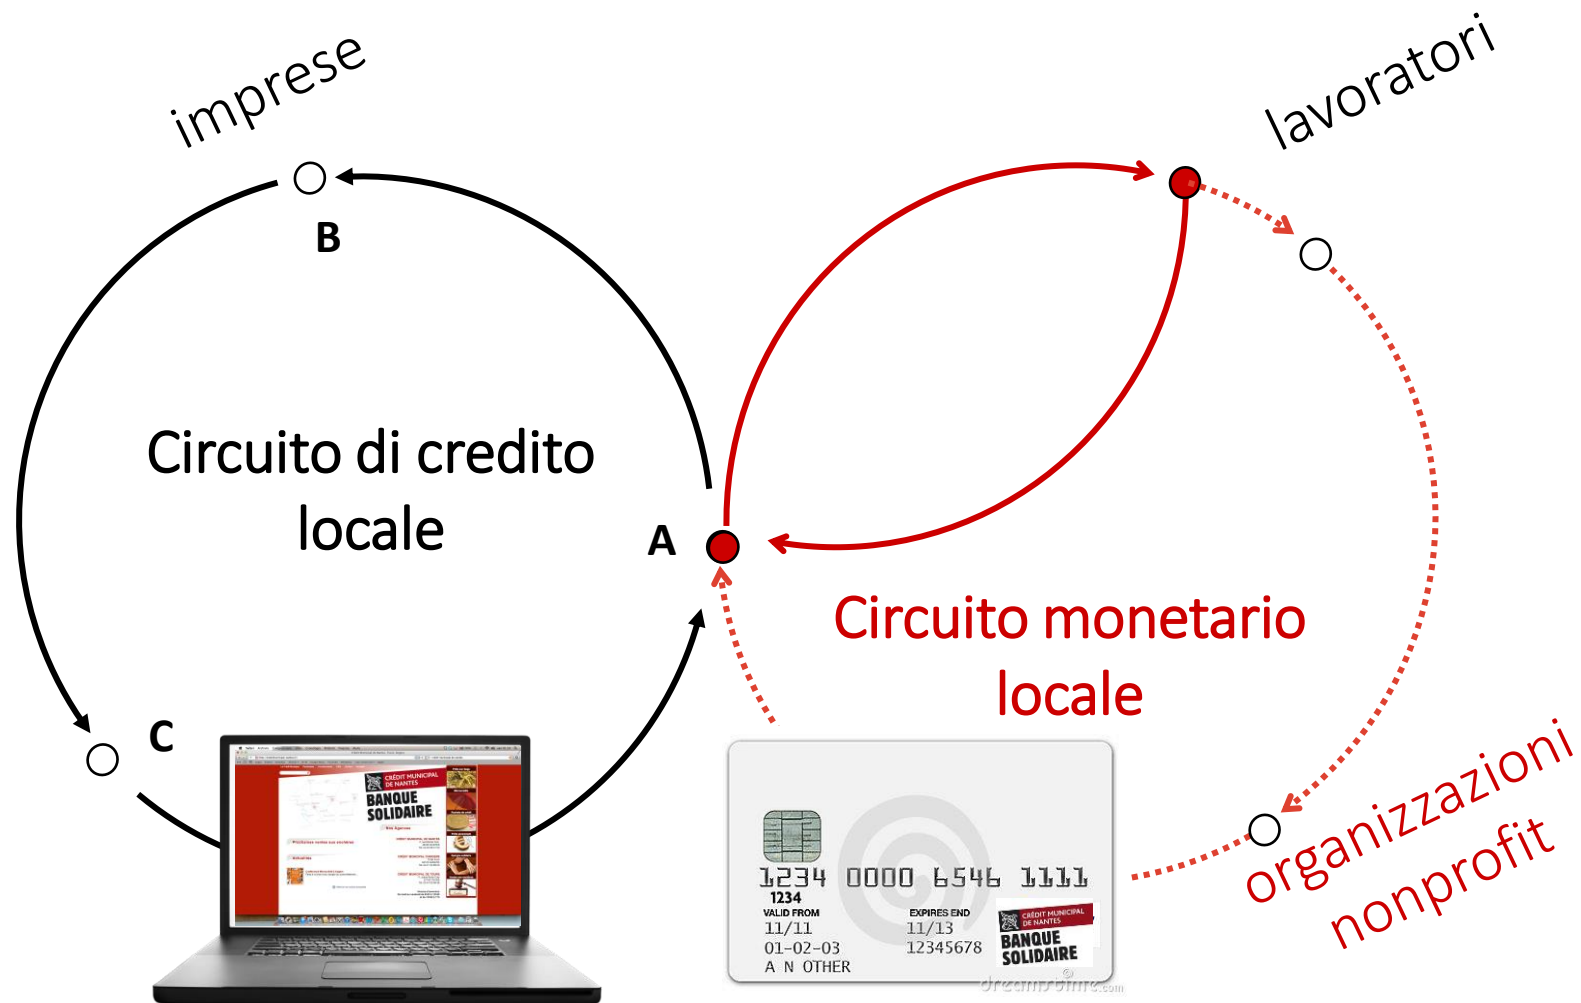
imprese

lavoratori

B

Circuito di credito locale

A

Circuito monetario locale

C

CRÉDIT MUNICIPAL DE NANTES
BANQUE SOLIDAIRE

1234 0000 6546 1111
1234
VALID FROM
11/11
01-02-03
A N OTHER
EXPIRES END
11/13
12345678
CRÉDIT MUNICIPAL DE NANTES
BANQUE SOLIDAIRE

organizzazioni nonprofit